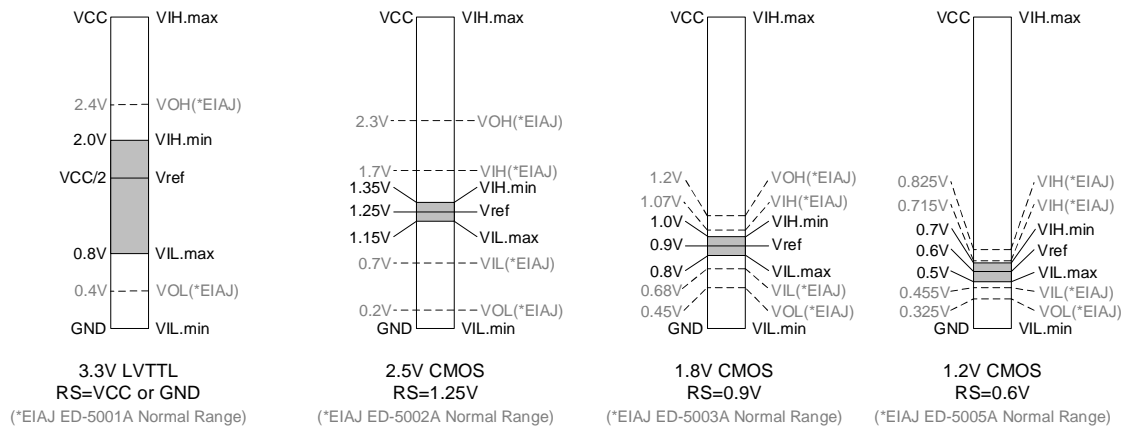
VCC VIH.max
2.4V VOH(*EIAJ)
2.0V VIH.min
VCC/2 Vref
0.8V VIL.max
0.4V VOL(*EIAJ)
GND VIL.min

3.3V LVTTL
RS=VCC or GND
(*EIAJ ED-5001A Normal Range)

VCC VIH.max
2.3V VOH(*EIAJ)
1.7V VIH(*EIAJ)
1.35V VIH.min
1.25V Vref
1.15V VIL.max
0.7V VIL(*EIAJ)
0.2V VOL(*EIAJ)
GND VIL.min

2.5V CMOS
RS=1.25V
(*EIAJ ED-5002A Normal Range)

VCC VIH.max
1.2V VOH(*EIAJ)
1.07V VIH(*EIAJ)
1.0V VIH.min
0.9V Vref
0.8V VIL.max
0.68V VIL(*EIAJ)
0.45V VOL(*EIAJ)
GND VIL.min

1.8V CMOS
RS=0.9V
(*EIAJ ED-5003A Normal Range)

VCC VIH.max
0.825V VIH(*EIAJ)
0.715V VIH(*EIAJ)
0.7V VIH.min
0.6V Vref
0.5V VIL.max
0.455V VIL(*EIAJ)
0.325V VOL(*EIAJ)
GND VIL.min

1.2V CMOS
RS=0.6V
(*EIAJ ED-5005A Normal Range)